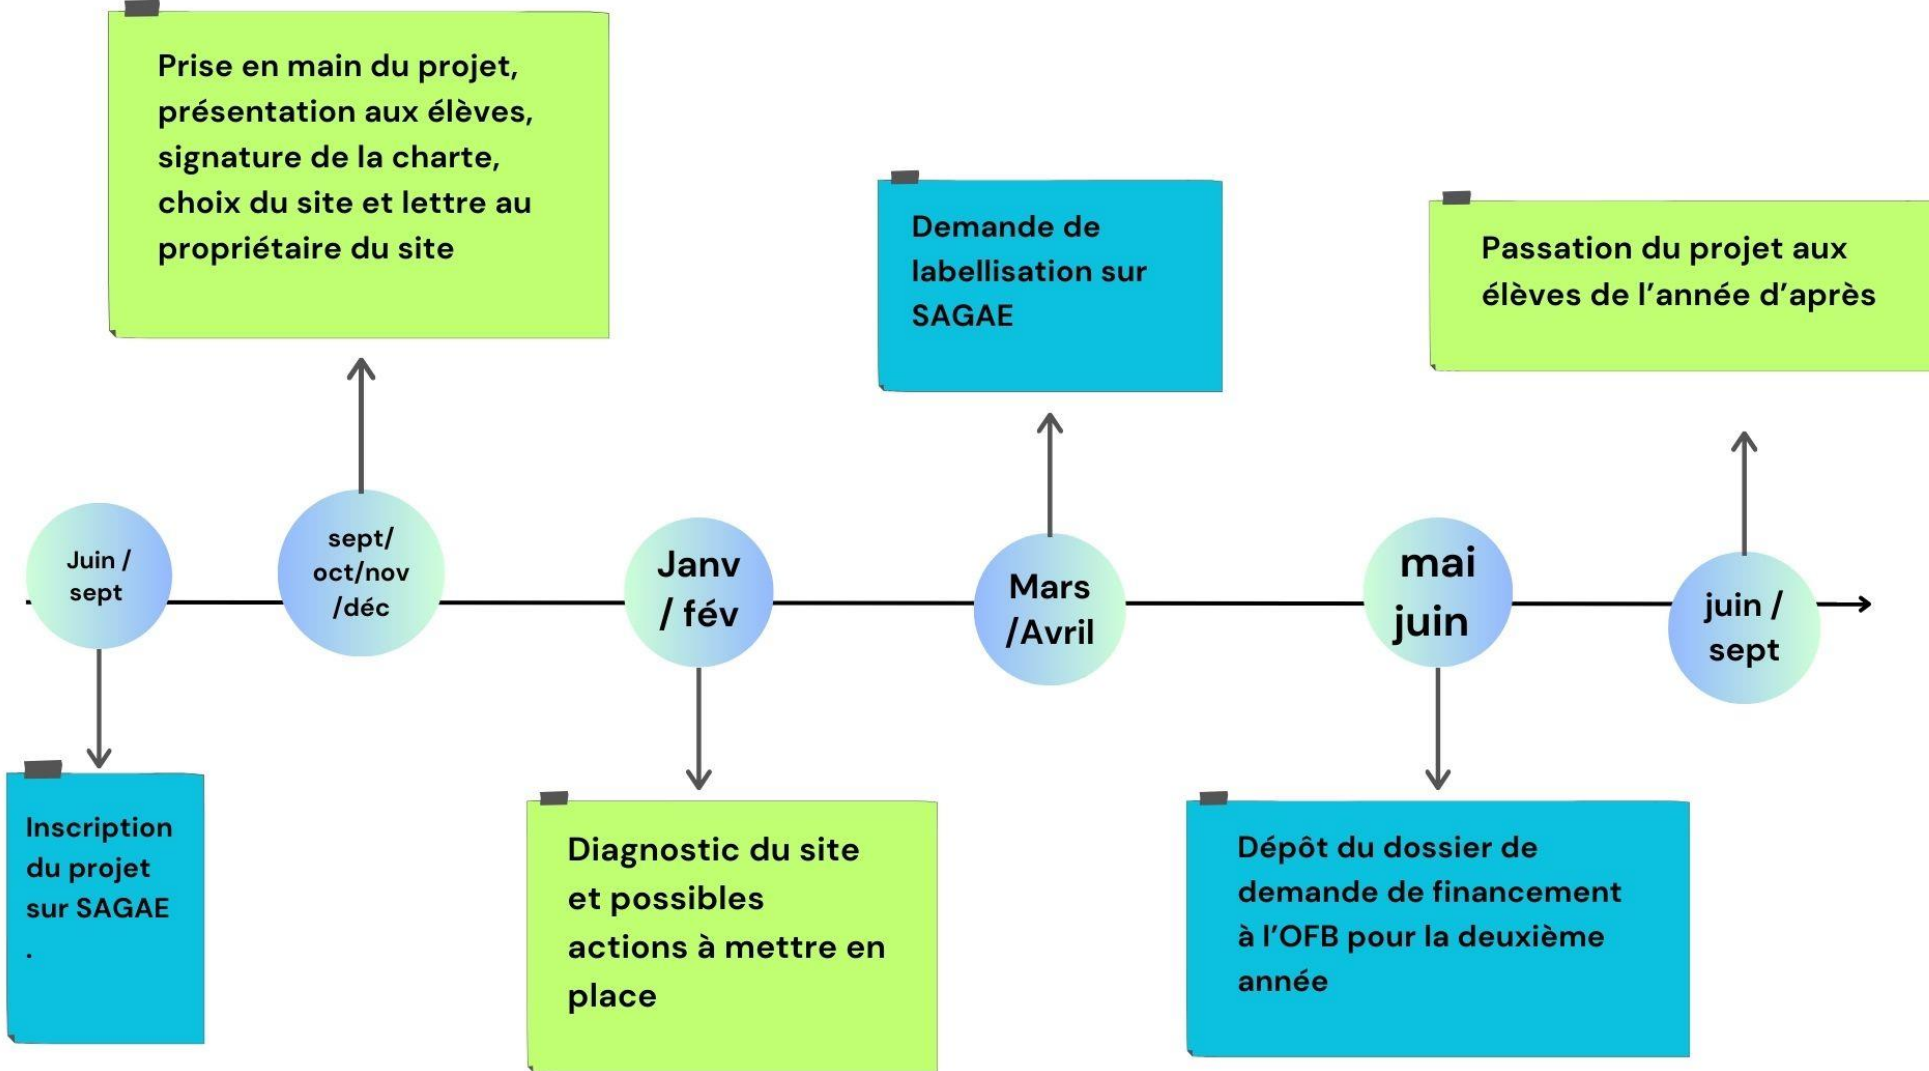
Juin / sept

Inscription du projet sur SAGAE
.

sept/ oct/nov /déc

Prise en main du projet, présentation aux élèves, signature de la charte, choix du site et lettre au propriétaire du site

Janv / fév

Diagnostic du site et possibles actions à mettre en place

Mars /Avril

Demande de labellisation sur SAGAE

mai juin

Dépôt du dossier de demande de financement à l'OFB pour la deuxième année

juin / sept

Passation du projet aux élèves de l'année d'après